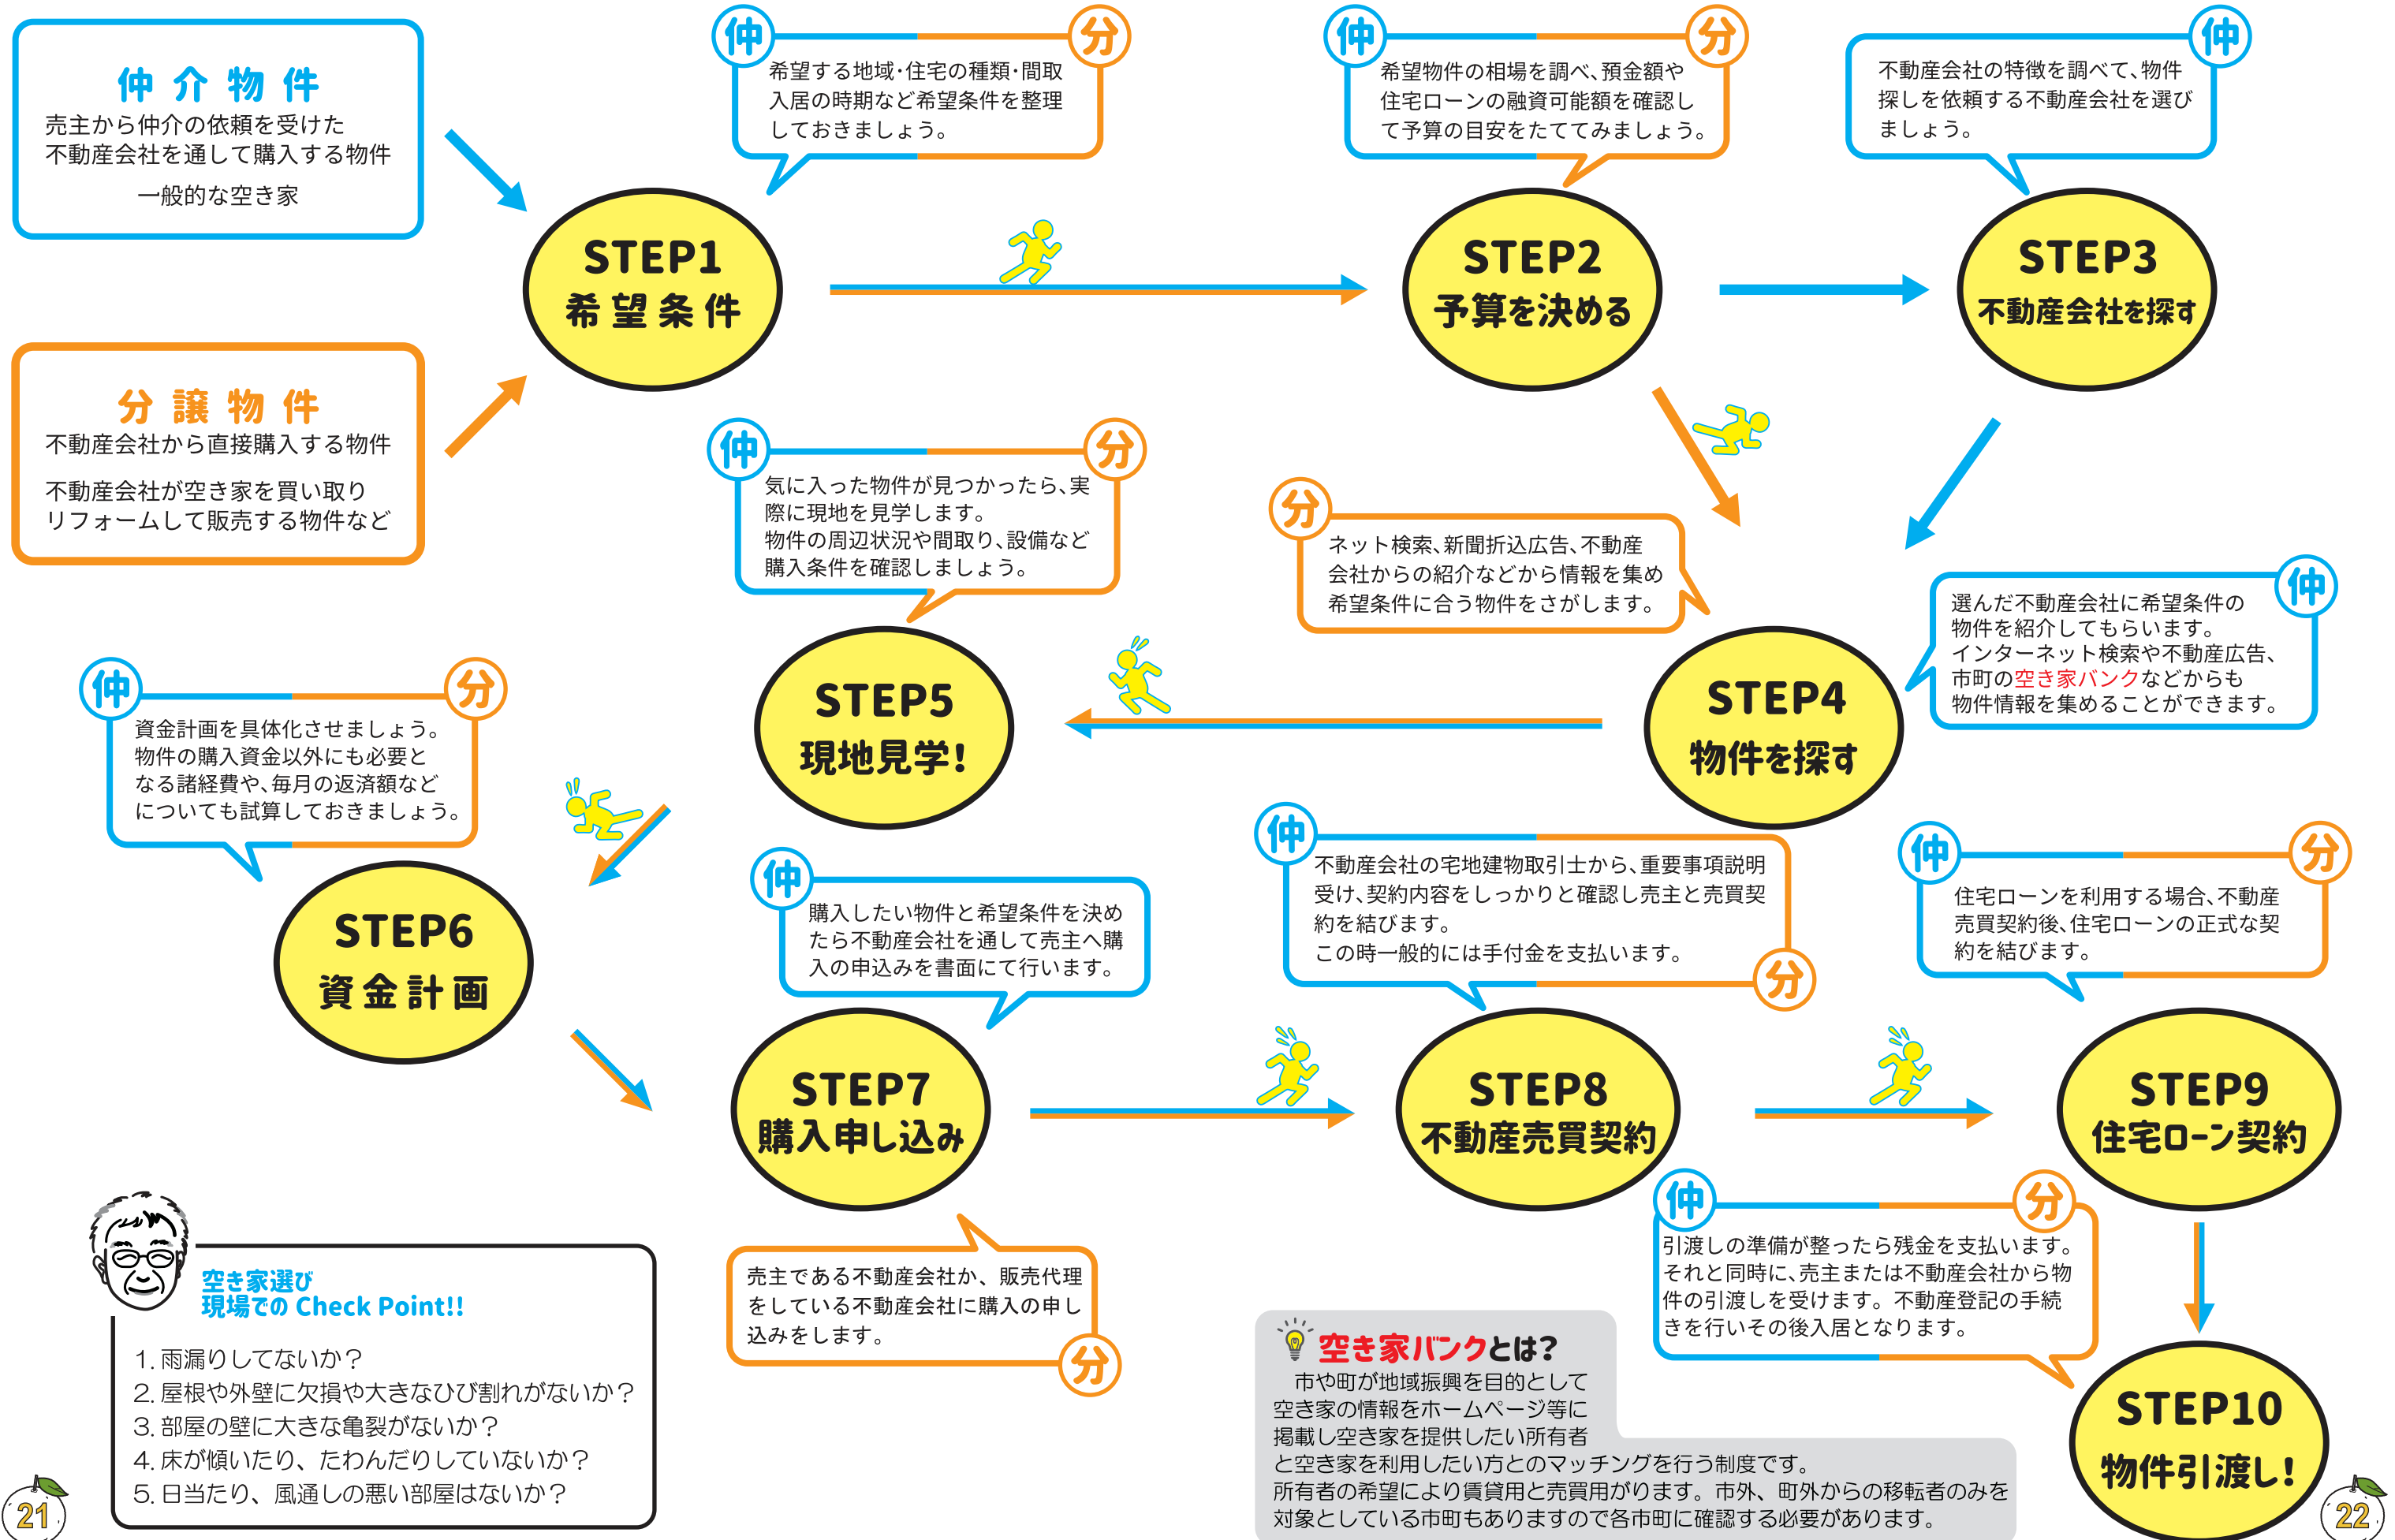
仲 介 物 件
売主から仲介の依頼を受けた不動産会社を通して購入する物件
一般的な空き家

分 譲 物 件
不動産会社から直接購入する物件
不動産会社が空き家を買い取りリフォームして販売する物件など

仲 分
希望する地域・住宅の種類・間取入居の時期など希望条件を整理しておきましょう。

STEP1
希望条件

仲 分
希望物件の相場を調べ、預金額や住宅ローンの融資可能額を確認して予算の目安をたててみましょう。

STEP2
予算を決める

仲
不動産会社の特徴を調べて、物件探しを依頼する不動産会社を選びましょう。

STEP3
不動産会社を探す

仲 分
気に入った物件が見つかったら、実際に現地を見学します。
物件の周辺状況や間取り、設備など購入条件を確認しましょう。

分
ネット検索、新聞折込広告、不動産会社からの紹介などから情報を集め希望条件に合う物件をさがします。

仲
選んだ不動産会社に希望条件の物件を紹介してもらいます。
インターネット検索や不動産広告、市町の空き家バンクなどからも物件情報を集めることができます。

STEP5
現地見学!

STEP4
物件を探す

仲 分
資金計画を具体化させましょう。
物件の購入資金以外にも必要となる諸経費や、毎月の返済額などについても試算しておきましょう。

STEP6
資金計画

仲
購入したい物件と希望条件を決めたら不動産会社を通して売主へ購入の申込みを書面にて行います。

仲 分
不動産会社の宅地建物取引士から、重要事項説明受け、契約内容をしっかりと確認し売主と売買契約を結びます。
この時一般的には手付金を支払います。

仲 分
住宅ローンを利用する場合、不動産売買契約後、住宅ローンの正式な契約を結びます。

STEP7
購入申し込み

STEP8
不動産売買契約

STEP9
住宅ローン契約

分
売主である不動産会社か、販売代理をしている不動産会社に購入の申し込みをします。

仲 分
引渡しの準備が整ったら残金を支払います。
それと同時に、売主または不動産会社から物件の引渡しを受けます。不動産登記の手続きを行いその後入居となります。

空き家選び
現場での Check Point!!
1. 雨漏りしてないか？
2. 屋根や外壁に欠損や大きなひび割れがないか？
3. 部屋の壁に大きな亀裂がないか？
4. 床が傾いたり、たわんだりしていないか？
5. 日当たり、風通しの悪い部屋はないか？

空き家バンクとは?
市や町が地域振興を目的として空き家の情報をホームページ等に掲載し空き家を提供したい所有者と空き家を利用したい方とのマッチングを行う制度です。
所有者の希望により賃貸用と売買用があります。市外、町外からの移転者のみを対象としている市町もありますので各市町に確認する必要があります。

STEP10
物件引渡し!

21
22